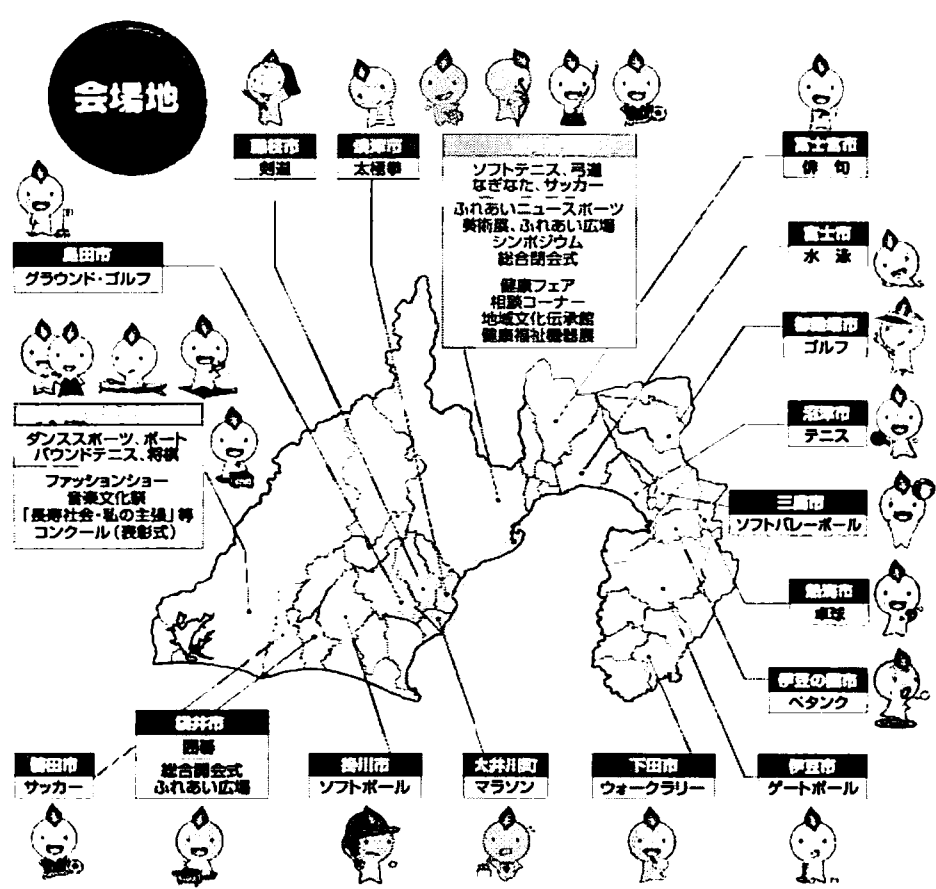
会場地

藤枝市
剣道

焼津市
太極拳

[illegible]
ソフトテニス、弓道
なぎなた、サッカー
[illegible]
ふれあいニュースポーツ
美術展、ふれあい広場
シンポジウム
総合閉会式

健康フェア
相談コーナー
地域文化伝承館
健康福祉機器展

富士宮市
俳句

富士市
水泳

御殿場市
ゴルフ

沼津市
テニス

三島市
ソフトバレーボール

熱海市
卓球

伊豆の国市
ペタンク

伊豆市
ゲートボール

島田市
グラウンド・ゴルフ

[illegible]
ダンススポーツ、ボート
パウンドテニス、将棋

ファッションショー
音楽文化祭
「長寿社会・私の主張」等
コンクール（表彰式）

袋井市
囲碁
総合開会式
ふれあい広場

磐田市
サッカー

掛川市
ソフトボール

大井川町
マラソン

下田市
ウォークラリー